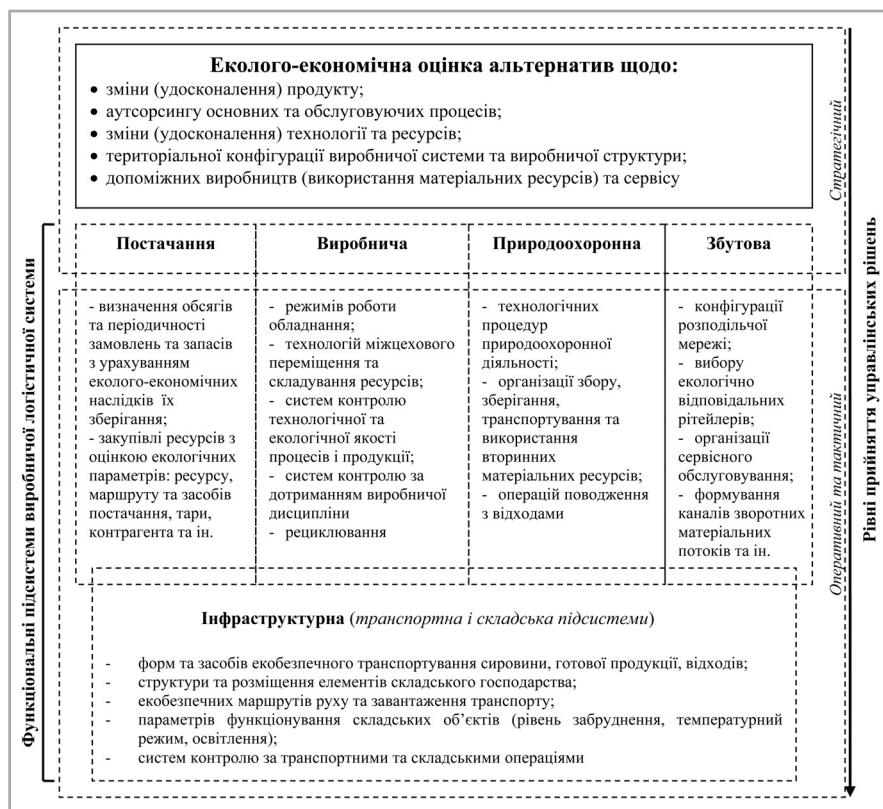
**Еколого-економічна оцінка альтернатив щодо:**

- зміни (удосконалення) продукту;
- аутсорсингу основних та обслуговуючих процесів;
- зміни (удосконалення) технології та ресурсів;
- територіальної конфігурації виробничої системи та виробничої структури;
- допоміжних виробництв (використання матеріальних ресурсів) та сервісу

Стратегічний

| Постачання | Виробнича | Природоохоронна | Збутова |
|---|---|---|---|
| - визначення обсягів та періодичності замовлень та запасів з урахуванням еколого-економічних наслідків їх зберігання; - закупівлі ресурсів з оцінкою екологічних параметрів: ресурсу, маршруту та засобів постачання, тари, контрагента та ін. | - режимів роботи обладнання; - технологій міжцехового переміщення та складування ресурсів; - систем контролю технологічної та екологічної якості процесів і продукції; - систем контролю за дотриманням виробничої дисципліни - рециклювання | - технологічних процедур природоохоронної діяльності; - організації збору, зберігання, транспортування та використання вторинних матеріальних ресурсів; - операцій поводження з відходами | - конфігурації розподільчої мережі; - вибору екологічно відповідальних рітейлерів; - організації сервісного обслуговування; - формування каналів зворотних матеріальних потоків та ін. |

**Інфраструктурна** (*транспортна і складська підсистеми*)

- форм та засобів екобезпечного транспортування сировини, готової продукції, відходів;
- структури та розміщення елементів складського господарства;
- екобезпечних маршрутів руху та завантаження транспорту;
- параметрів функціонування складських об'єктів (рівень забруднення, температурний режим, освітлення);
- систем контролю за транспортними та складськими операціями

Оперативний та тактичний

**Функціональні підсистеми виробничої логістичної системи**

**Рівні прийняття управлінських рішень**